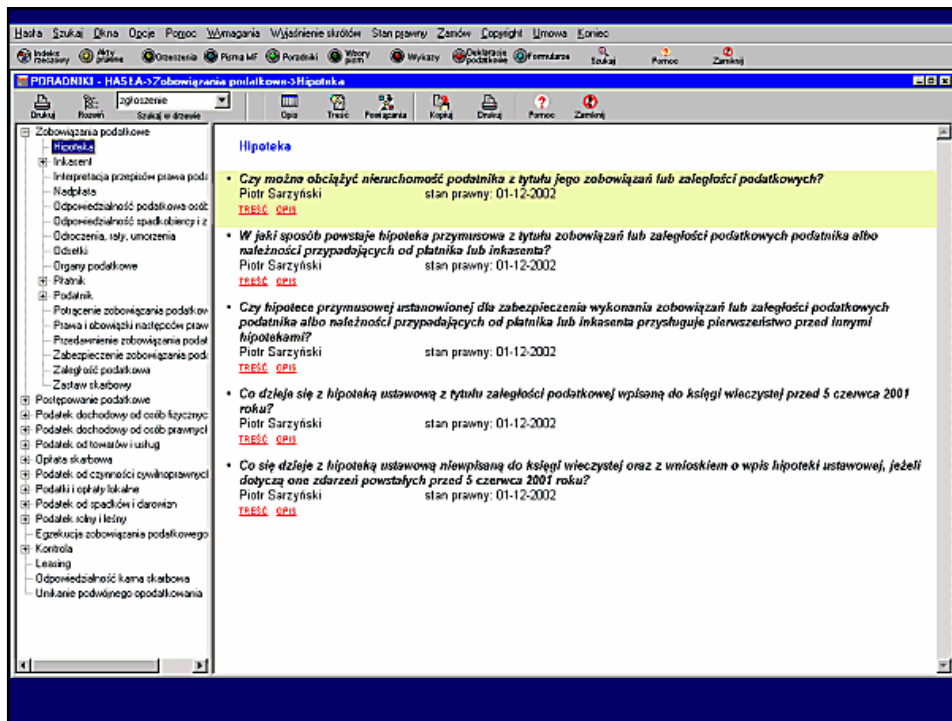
Hasła Szukaj Okna Opcje Pomoc Wymagania Wyjaśnienie skrótów Stan prawny Zamów Copyright Umowa Koniec

Indeks rzeczowy Akty prawne Orzeczenia Pisma MF Poradniki Wzory pism Wykazy Deklaracje podatkowe Formularze Szukaj Pomoc Zamknij

PORADNIKI - HASŁA->Zobowiązania podatkowe->Hipoteka

Drukuj Rozwiń zgłoszenie Szukaj w drzewie Opis Treść Powiązania Kopiuj Drukuj Pomoc Zamknij

Zobowiązania podatkowe
Hipoteka
Inkasent
Interpretacja przepisów prawa poda
Nadpłata
Odpowiedzialność podatkowa osób
Odpowiedzialność spadkobierców i z
Odroczenia, raty, umorzenia
Odsetki
Organy podatkowe
Płatnik
Podatnik
Potrącenie zobowiązania podatkow
Prawa i obowiązki następców praw
Przedawnienie zobowiązania podat
Zabezpieczenie zobowiązania poda
Zaległość podatkowa
Zastaw skarbowy
Postępowanie podatkowe
Podatek dochodowy od osób fizyczny
Podatek dochodowy od osób prawnych
Podatek od towarów i usług
Opłata skarbowa
Podatek od czynności cywilnoprawnych
Podatki i opłaty lokalne
Podatek od spadków i darowizn
Podatek rolny i leśny
Egzekucja zobowiązania podatkowego
Kontrola
Leasing
Odpowiedzialność karna skarbowa
Unikanie podwójnego opodatkowania

Hipoteka

• Czy można obciążyć nieruchomość podatnika z tytułu jego zobowiązań lub zaległości podatkowych?
Piotr Sarzyński stan prawny: 01-12-2002
TREŚĆ OPIS

• W jaki sposób powstaje hipoteka przymusowa z tytułu zobowiązań lub zaległości podatkowych podatnika albo należności przypadających od płatnika lub inkasenta?
Piotr Sarzyński stan prawny: 01-12-2002
TREŚĆ OPIS

• Czy hipotece przymusowej ustanowionej dla zabezpieczenia wykonania zobowiązań lub zaległości podatkowych podatnika albo należności przypadających od płatnika lub inkasenta przysługuje pierwszeństwo przed innymi hipotekami?
Piotr Sarzyński stan prawny: 01-12-2002
TREŚĆ OPIS

• Co dzieje się z hipoteką ustawową z tytułu zaległości podatkowej wpisaną do księgi wieczystej przed 5 czerwca 2001 roku?
Piotr Sarzyński stan prawny: 01-12-2002
TREŚĆ OPIS

• Co się dzieje z hipoteką ustawową niewpisaną do księgi wieczystej oraz z wnioskiem o wpis hipoteki ustawowej, jeżeli dotyczą one zdarzeń powstałych przed 5 czerwca 2001 roku?
Piotr Sarzyński stan prawny: 01-12-2002
TREŚĆ OPIS